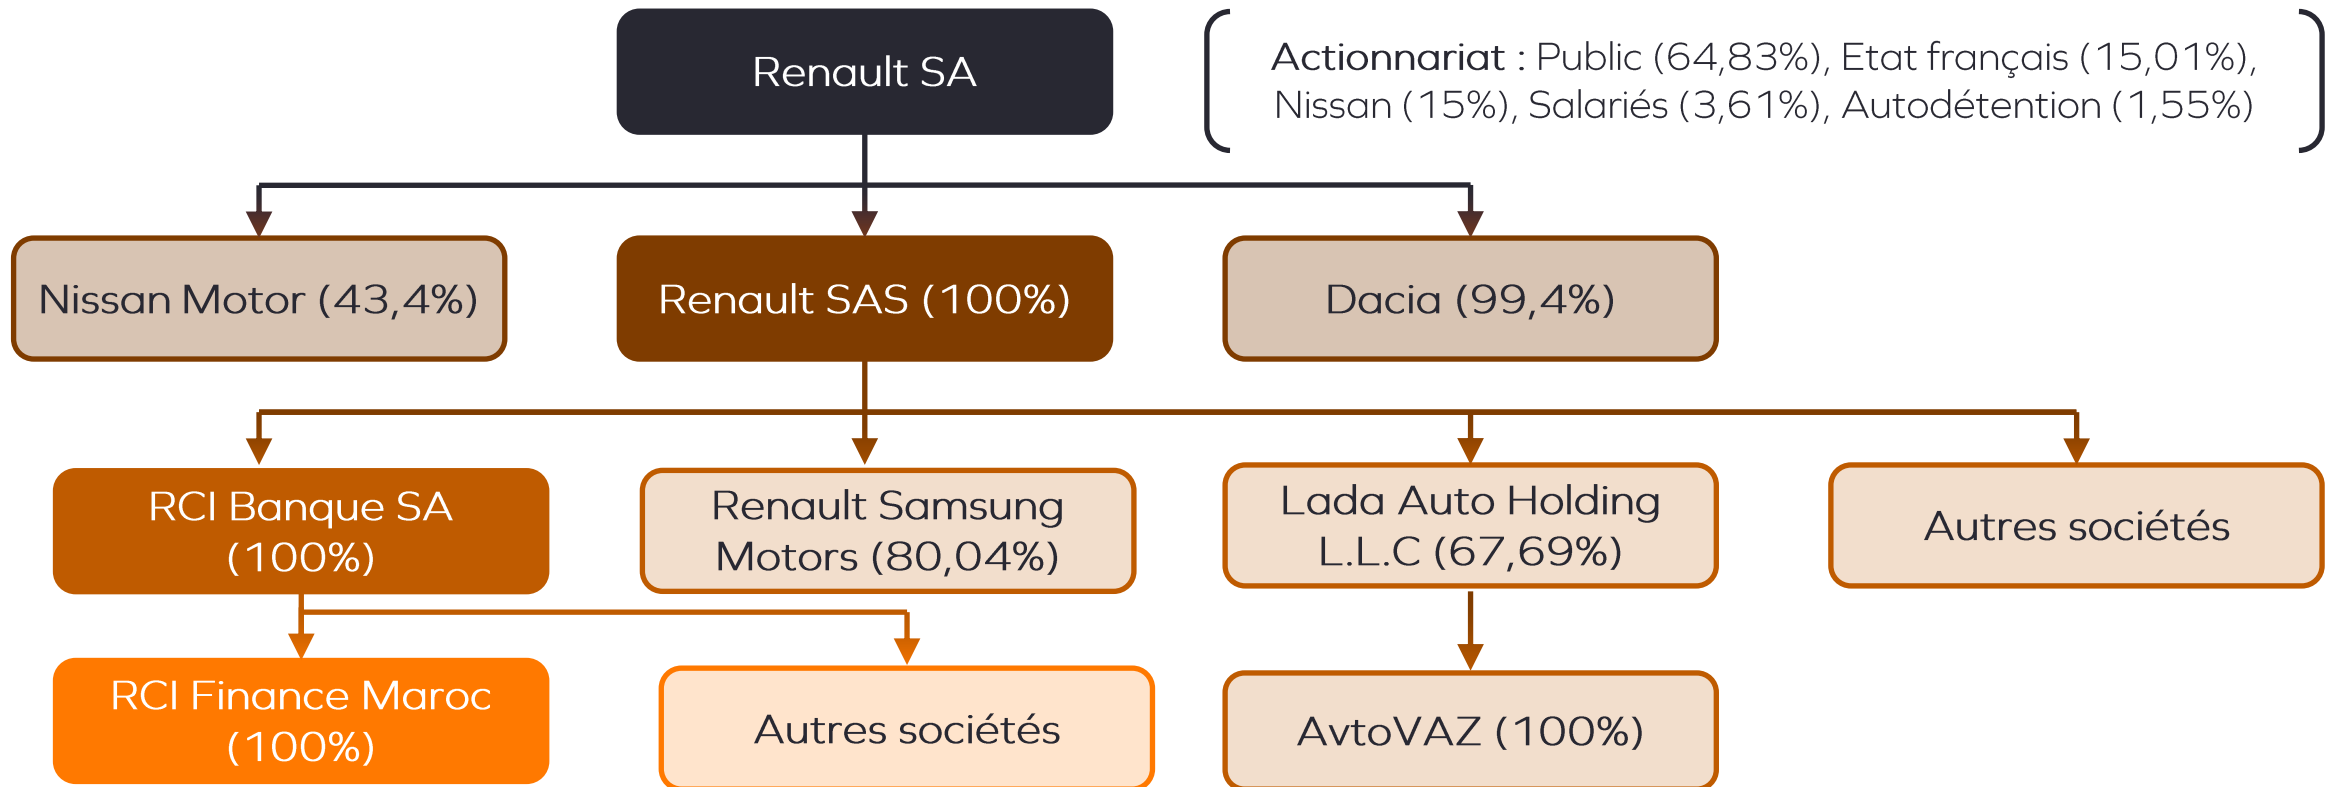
Renault SA

Actionnariat : Public (64,83%), Etat français (15,01%), Nissan (15%), Salariés (3,61%), Autodétention (1,55%)

Nissan Motor (43,4%)

Renault SAS (100%)

Dacia (99,4%)

RCI Banque SA (100%)

Renault Samsung Motors (80,04%)

Lada Auto Holding L.L.C (67,69%)

Autres sociétés

RCI Finance Maroc (100%)

Autres sociétés

AvtoVAZ (100%)